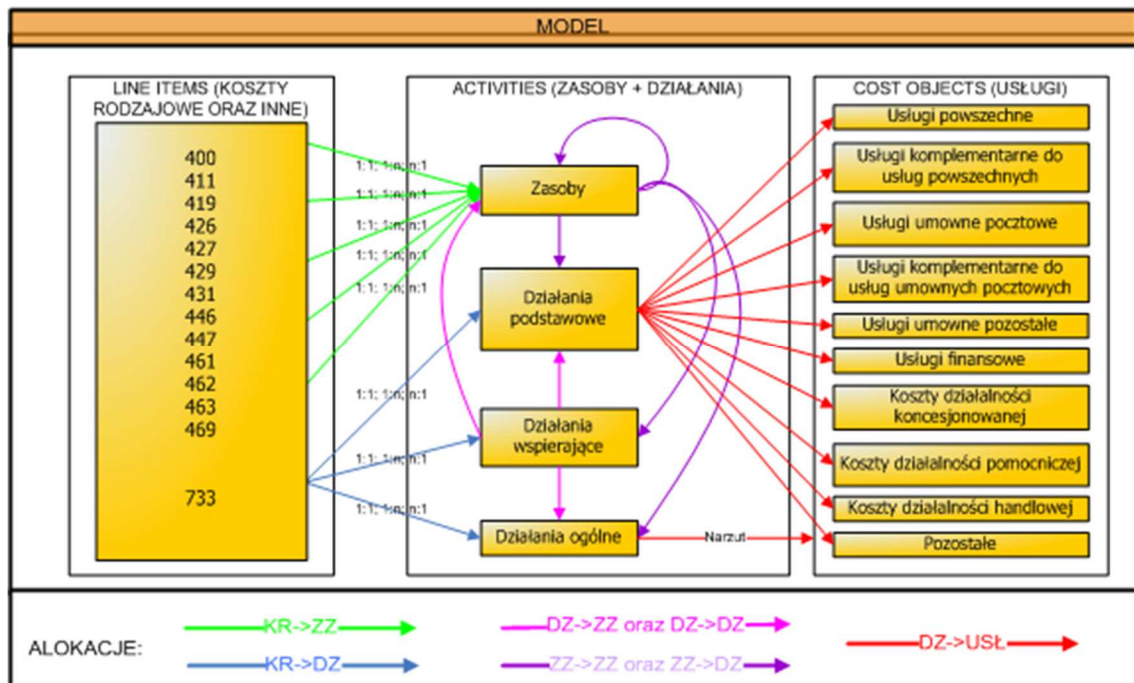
MODEL

LINE ITEMS (KOSZTY RODZAJOWE ORAZ INNE)

400
411
419
426
427
429
431
446
447
461
462
463
469

733

ACTIVITIES (ZASOBY + DZIAŁANIA)

1:1; 1:n; n:1
1:1; 1:n; n:1
1:1; 1:n; n:1
1:1; 1:n; n:1
1:1; 1:n; n:1
1:1; 1:n; n:1
1:1; 1:n; n:1

Zasoby

Działania podstawowe

Działania wspierające

Działania ogólne

Narzut

COST OBJECTS (USŁUGI)

Usługi powszechne

Usługi komplementarne do usług powszechnych

Usługi umowne pocztowe

Usługi komplementarne do usług umownych pocztowych

Usługi umowne pozostałe

Usługi finansowe

Koszty działalności koncesjonowanej

Koszty działalności pomocniczej

Koszty działalności handlowej

Pozostałe

ALOKACJE:

KR->ZZ

KR->DZ

DZ->ZZ oraz DZ->DZ

ZZ->ZZ oraz ZZ->DZ

DZ->USŁ